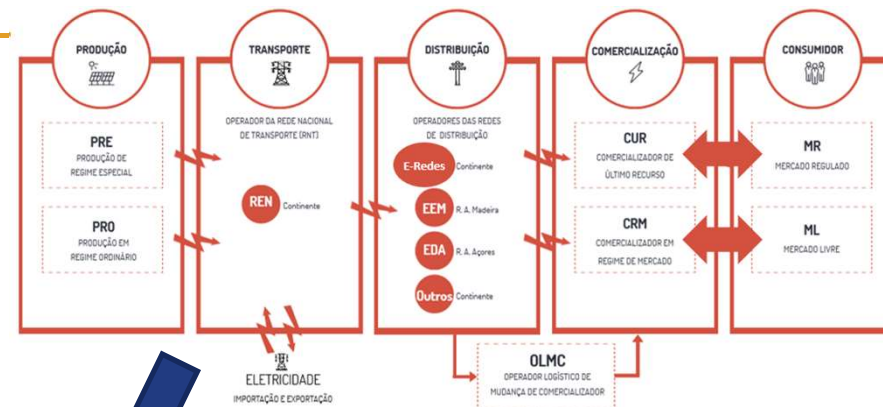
PRODUÇÃO

PRE
PRODUÇÃO DE REGIME ESPECIAL

PRO
PRODUÇÃO EM REGIME ORDINÁRIO

TRANSPORTE

OPERADOR DA REDE NACIONAL DE TRANSPORTE (RNT)

REN Continente

ELETRICIDADE
IMPORTAÇÃO E EXPORTAÇÃO

DISTRIBUIÇÃO

OPERADORES DAS REDES DE DISTRIBUIÇÃO

E-Redes Continente

EEM R. A. Madeira

EDA R. A. Açores

Outros Continente

OLMC
OPERADOR LOGÍSTICO DE MUDANÇA DE COMERCIALIZADOR

COMERCIALIZAÇÃO

CUR
COMERCIALIZADOR DE ÚLTIMO RECURSO

CRM
COMERCIALIZADOR EM REGIME DE MERCADO

CONSUMIDOR

MR
MERCADO REGULADO

ML
MERCADO LIVRE